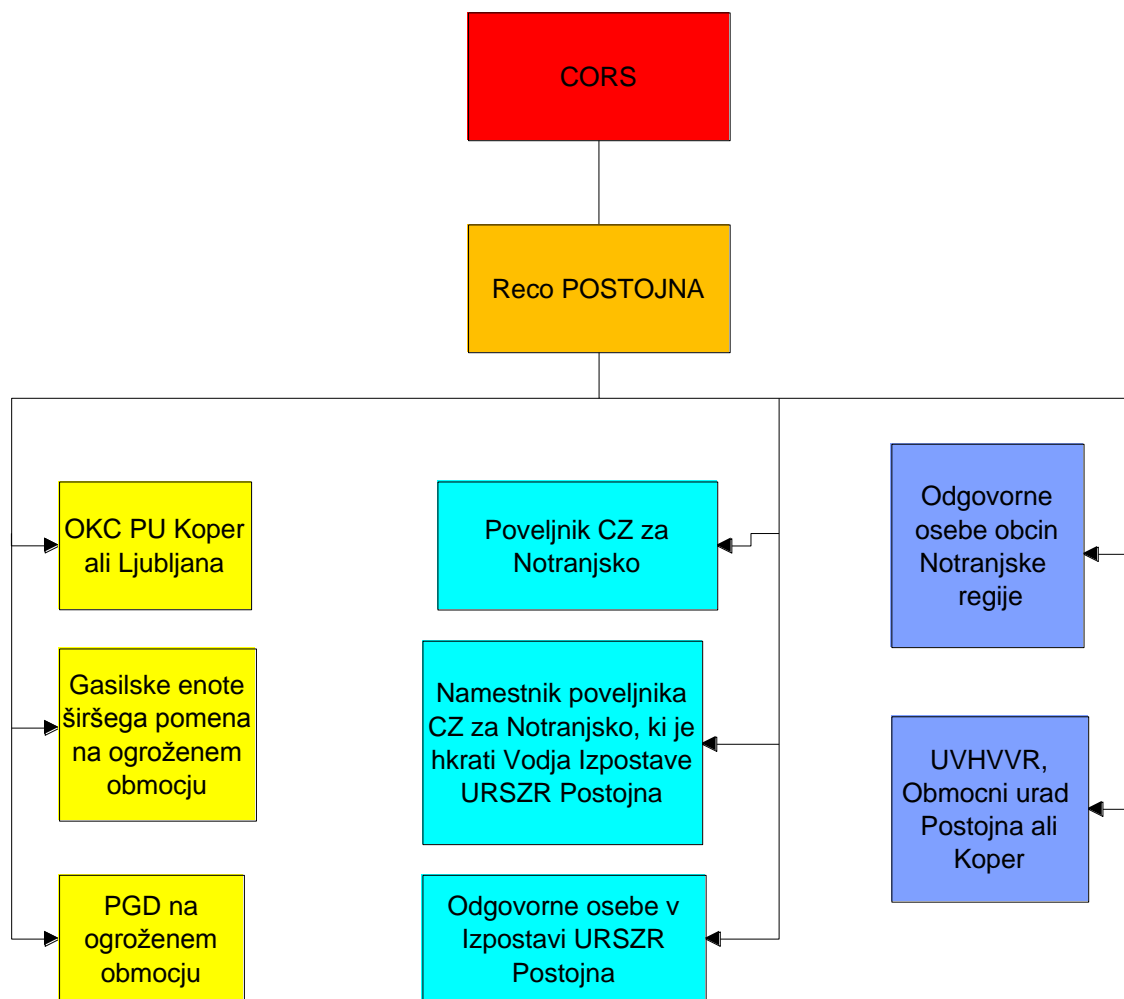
CORS

Reco POSTOJNA

OKC PU Koper ali Ljubljana

Gasilske enote širšega pomena na ogroženem obmocju

PGD na ogroženem obmocju

Poveljnik CZ za Notranjsko

Namestnik poveljnika CZ za Notranjsko, ki je hkrati Vodja Izpostave URSZR Postojna

Odgovorne osebe v Izpostavi URSZR Postojna

Odgovorne osebe obcin Notranjske regije

UVHVVR, Obmocni urad Postojna ali Koper